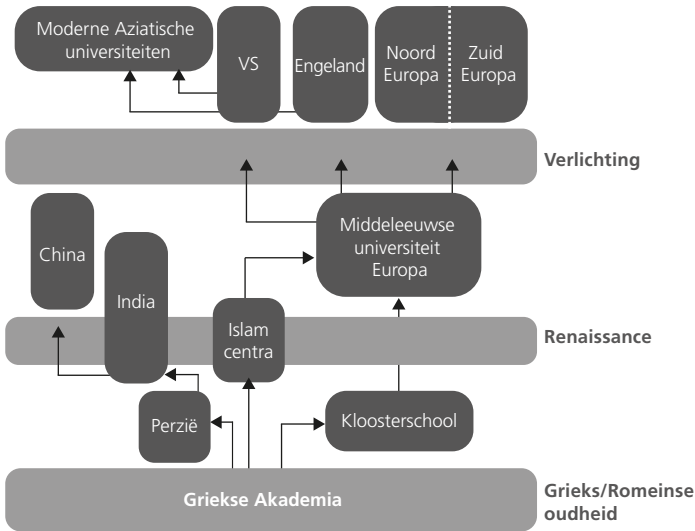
Moderne Aziatische universiteiten

VS

Engeland

Noord Europa

Zuid Europa

Verlichting

China

India

Middeleeuwse universiteit Europa

Islam centra

Renaissance

Perzië

Kloosterschool

Griekse Akademia

Grieks/Romeinse oudheid